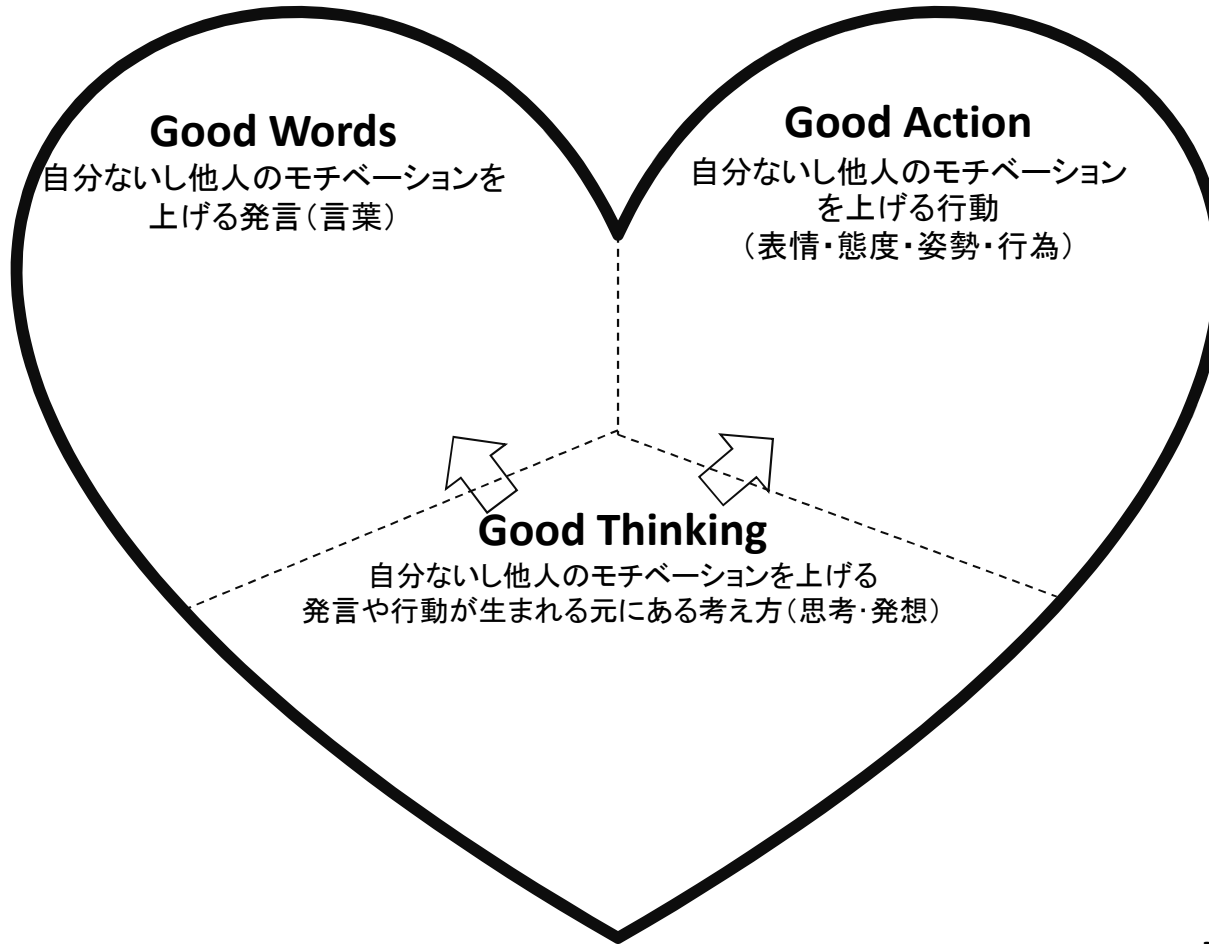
Good Words
自分ないし他人のモチベーションを上げる発言(言葉)

Good Action
自分ないし他人のモチベーションを上げる行動
(表情・態度・姿勢・行為)

Good Thinking
自分ないし他人のモチベーションを上げる発言や行動が生まれる元にある考え方(思考・発想)